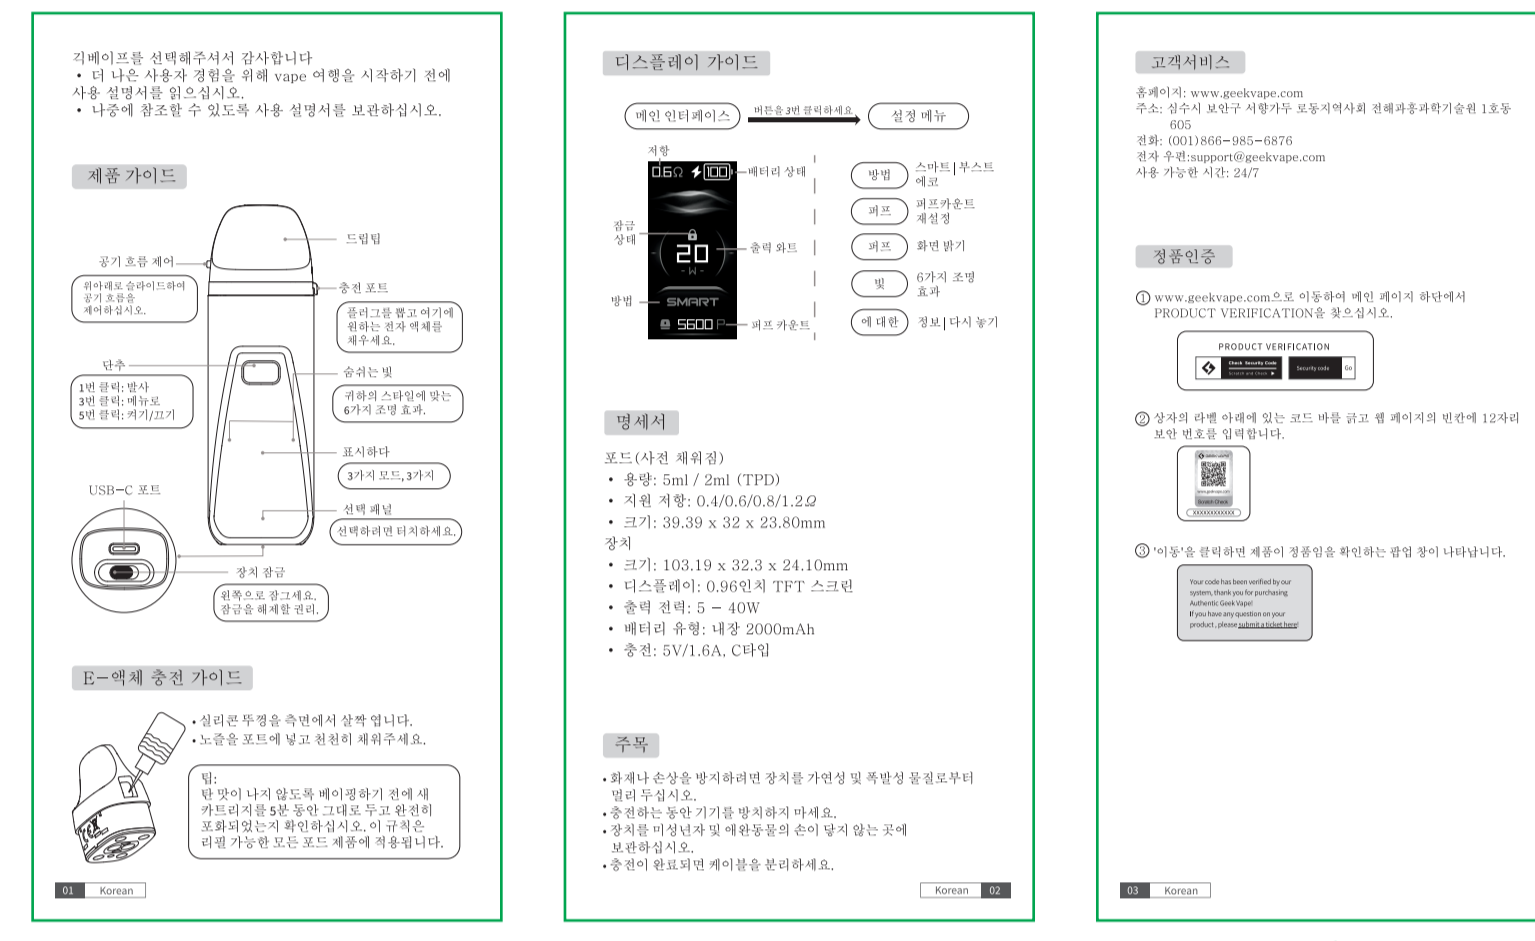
긱베이프를 선택해주셔서 감사합니다
• 더 나은 사용자 경험을 위해 vape 여행을 시작하기 전에 사용 설명서를 읽으십시오.
• 나중에 참조할 수 있도록 사용 설명서를 보관하십시오.

제품 가이드

드립팁
공기 흐름 제어
위아래로 슬라이드하여 공기 흐름을 제어하십시오.
충전 포트
플러그를 뽑고 여기에 원하는 전자 액체를 채우세요.
단추
1번 클릭: 발사
3번 클릭: 메뉴로
5번 클릭: 켜기/끄기
숨쉬는 빛
귀하의 스타일에 맞는 6가지 조명 효과.
표시하다
3가지 모드, 3가지
USB-C 포트
선택 패널
선택하려면 터치하세요.
장치 잠금
왼쪽으로 잠그세요.
잠금을 해제할 권리.

E-액체 충전 가이드

•실리콘 뚜껑을 측면에서 살짝 엽니다.
•노즐을 포트에 넣고 천천히 채워주세요.

팁:
탄 맛이 나지 않도록 베이핑하기 전에 새 카트리지를 5분 동안 그대로 두고 완전히 포화되었는지 확인하십시오. 이 규칙은 리필 가능한 모든 포드 제품에 적용됩니다.

01 Korean

디스플레이 가이드

메인 인터페이스
버튼을 3번 클릭하세요
설정 메뉴
저항
0.6Ω
100
배터리 상태
잠금 상태
20
-W-
출력 와트
방법
SMART
5600 P
퍼프 카운트
방법
스마트 | 부스트 에코
퍼프
퍼프카운트 재설정
퍼프
화면 밝기
빛
6가지 조명 효과
에 대한
정보 | 다시 놓기

명세서

포드(사전 채워짐)
• 용량: 5ml / 2ml (TPD)
• 지원 저항: 0.4/0.6/0.8/1.2Ω
• 크기: 39.39 x 32 x 23.80mm
장치
• 크기: 103.19 x 32.3 x 24.10mm
• 디스플레이: 0.96인치 TFT 스크린
• 출력 전력: 5 - 40W
• 배터리 유형: 내장 2000mAh
• 충전: 5V/1.6A, C타입

주목

•화재나 손상을 방지하려면 장치를 가연성 및 폭발성 물질로부터 멀리 두십시오.
•충전하는 동안 기기를 방치하지 마세요.
•장치를 미성년자 및 애완동물의 손이 닿지 않는 곳에 보관하십시오.
•충전이 완료되면 케이블을 분리하세요.

Korean 02

고객서비스

홈페이지: www.geekvape.com
주소: 심수시 보안구 서향가두 로동지역사회 전해과흥과학기술원 1호동 605
전화: (001)866-985-6876
전자 우편:support@geekvape.com
사용 가능한 시간: 24/7

정품인증

① www.geekvape.com으로 이동하여 메인 페이지 하단에서 PRODUCT VERIFICATION을 찾으십시오.
PRODUCT VERIFICATION
Check Security Code
Security code
Go
② 상자의 라벨 아래에 있는 코드 바를 긁고 웹 페이지의 빈칸에 12자리 보안 번호를 입력합니다.
XXXXXXXXXXXX
③ '이동'을 클릭하면 제품이 정품임을 확인하는 팝업 창이 나타납니다.
Your code has been verified by our system, thank you for purchasing Authentic Geek Vape!
If you have any question on your product, please submit a ticket here!

03 Korean